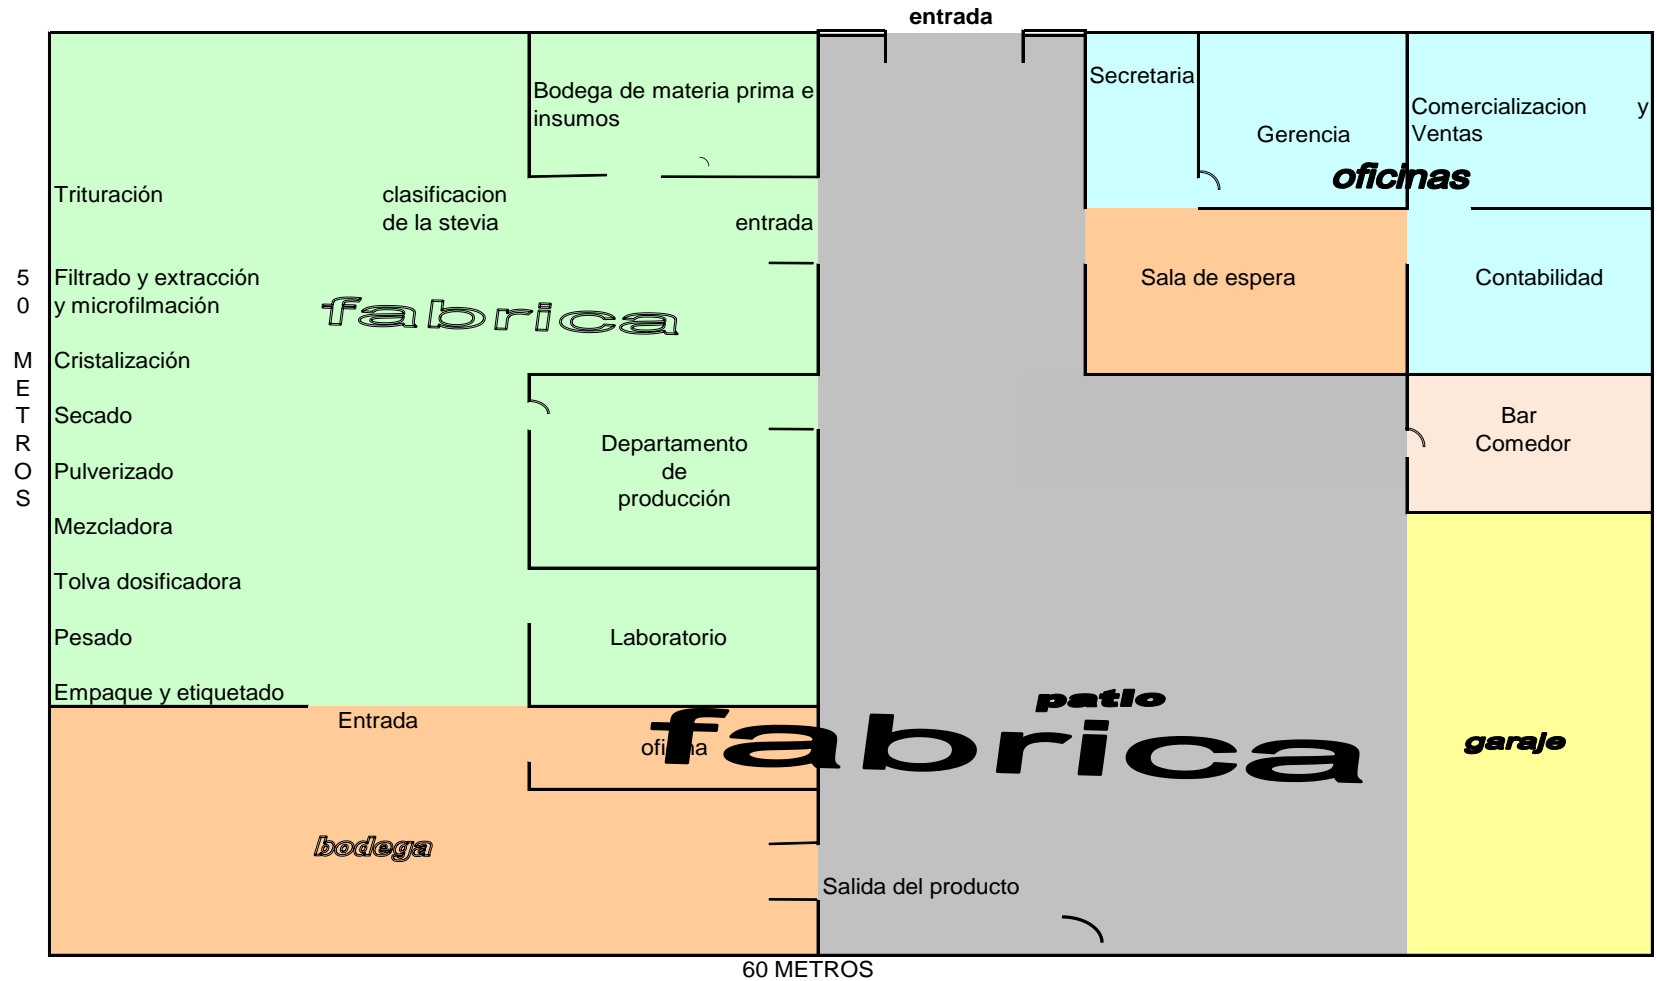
entrada

Bodega de materia prima e insumos

Secretaria

Gerencia

Comercializacion y Ventas

oficinas

Trituración

clasificacion de la stevia

entrada

5 0 M E T R O S

Filtrado y extracción y microfilmación

fabrica

Sala de espera

Contabilidad

Cristalización

Secado

Departamento de producción

Bar Comedor

Pulverizado

Mezcladora

Tolva dosificadora

Pesado

Laboratorio

Empaque y etiquetado

Entrada

patio

ofi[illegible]a

fabrica

garaje

bodega

Salida del producto

60 METROS